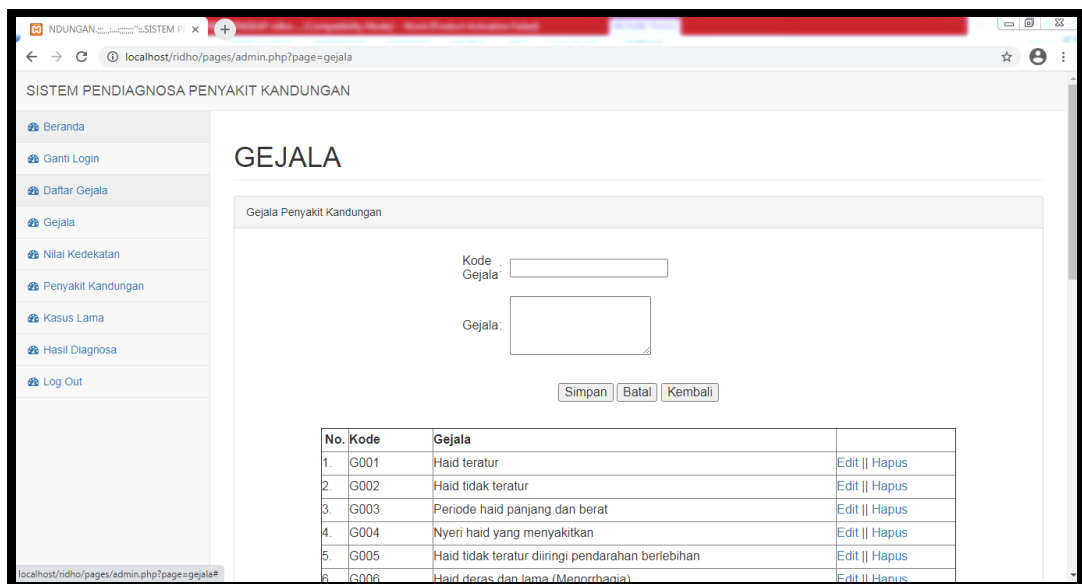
NDUNGAN.::..::::::"::SISTEM P ×

localhost/ridho/pages/admin.php?page=gejala

SISTEM PENDIAGNOSA PENYAKIT KANDUNGAN

Beranda
Ganti Login
Daftar Gejala
Gejala
Nilai Kedekatan
Penyakit Kandungan
Kasus Lama
Hasil Diagnosa
Log Out

GEJALA

Gejala Penyakit Kandungan

Kode Gejala:

Gejala:

Simpan Batal Kembali

| No. | Kode | Gejala | |
|---|---|---|---|
| 1. | G001 | Haid teratur | Edit \|\| Hapus |
| 2. | G002 | Haid tidak teratur | Edit \|\| Hapus |
| 3. | G003 | Periode haid panjang dan berat | Edit \|\| Hapus |
| 4. | G004 | Nyeri haid yang menyakitkan | Edit \|\| Hapus |
| 5. | G005 | Haid tidak teratur diiringi pendarahan berlebihan | Edit \|\| Hapus |
| 6. | G006 | Haid deras dan lama (Menorrhagia) | Edit \|\| Hapus |

localhost/ridho/pages/admin.php?page=gejala#